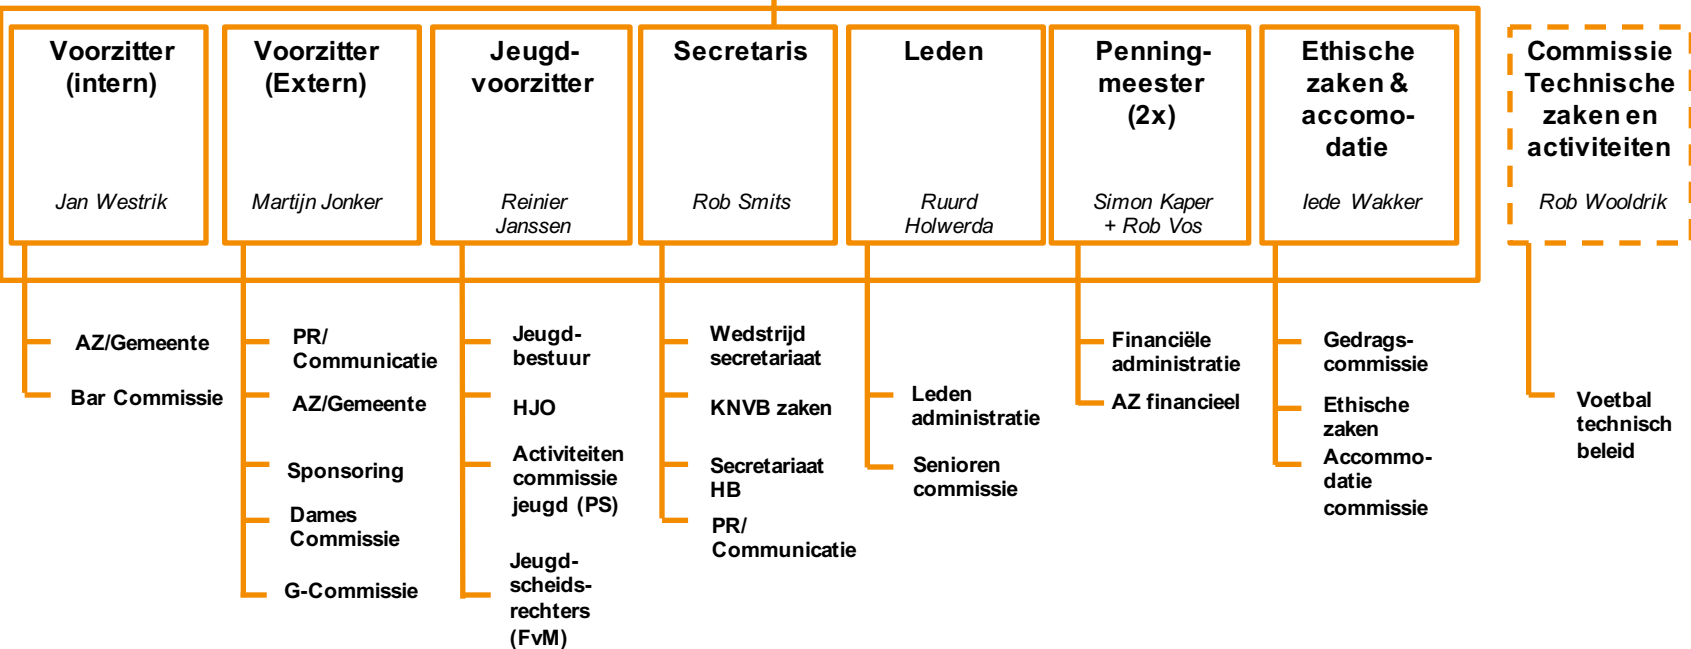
Voorzitter (intern)

Jan Westrik

Voorzitter (Extern)

Martijn Jonker

Jeugd-voorzitter

Reinier Janssen

Secretaris

Rob Smits

Leden

Ruurd Holwerda

Penning-meester (2x)

Simon Kaper + Rob Vos

Ethische zaken & accomo-datie

Iede Wakker

Commissie Technische zaken en activiteiten

Rob Wooldrik

AZ/Gemeente

Bar Commissie

PR/ Communicatie

AZ/Gemeente

Sponsoring

Dames Commissie

G-Commissie

Jeugd-bestuur

HJO

Activiteiten commissie jeugd (PS)

Jeugd-scheids-rechters (FvM)

Wedstrijd secretariaat

KNVB zaken

Secretariaat HB

PR/ Communicatie

Leden administratie

Senioren commissie

Financiële administratie

AZ financieel

Gedrags-commissie

Ethische zaken

Accommo-datie commissie

Voetbal technisch beleid